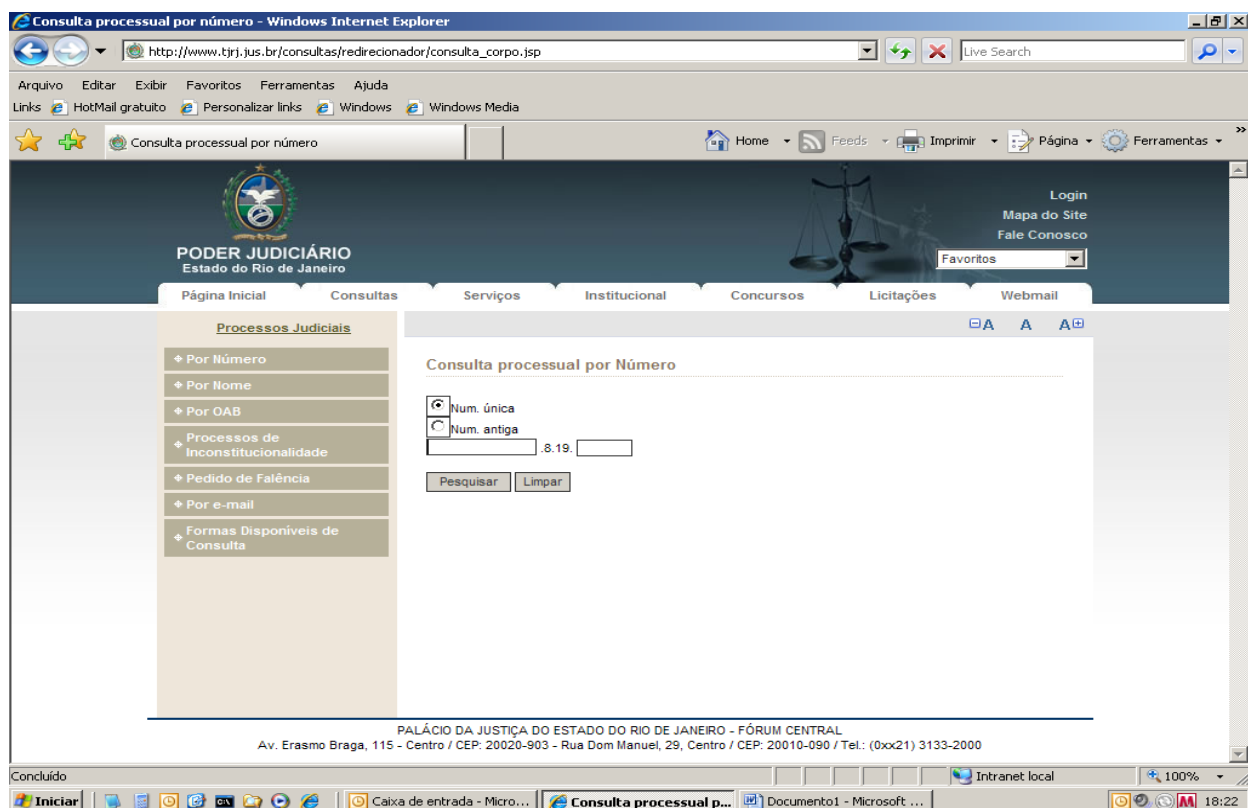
Consulta processual por número - Windows Internet Explorer

http://www.tjrj.jus.br/consultas/redirecionador/consulta_corpo.jsp

Live Search

Arquivo Editar Exibir Favoritos Ferramentas Ajuda

Links HotMail gratuito Personalizar links Windows Windows Media

Consulta processual por número

Home Feeds Imprimir Página Ferramentas

PODER JUDICIÁRIO
Estado do Rio de Janeiro

Login
Mapa do Site
Fale Conosco

Favoritos

Página Inicial Consultas Serviços Institucional Concursos Licitações Webmail

Processos Judiciais

Por Número
Por Nome
Por OAB
Processos de Inconstitucionalidade
Pedido de Falência
Por e-mail
Formas Disponíveis de Consulta

A A A

Consulta processual por Número

Num. única
Num. antiga
.8.19.

Pesquisar Limpar

PALÁCIO DA JUSTIÇA DO ESTADO DO RIO DE JANEIRO - FÓRUM CENTRAL
Av. Erasmo Braga, 115 - Centro / CEP: 20020-903 - Rua Dom Manuel, 29, Centro / CEP: 20010-090 / Tel.: (0xx21) 3133-2000

Concluído

Intranet local

100%

Iniciar

Caixa de entrada - Micro...

Consulta processual p...

Documento1 - Microsoft ...

18:22